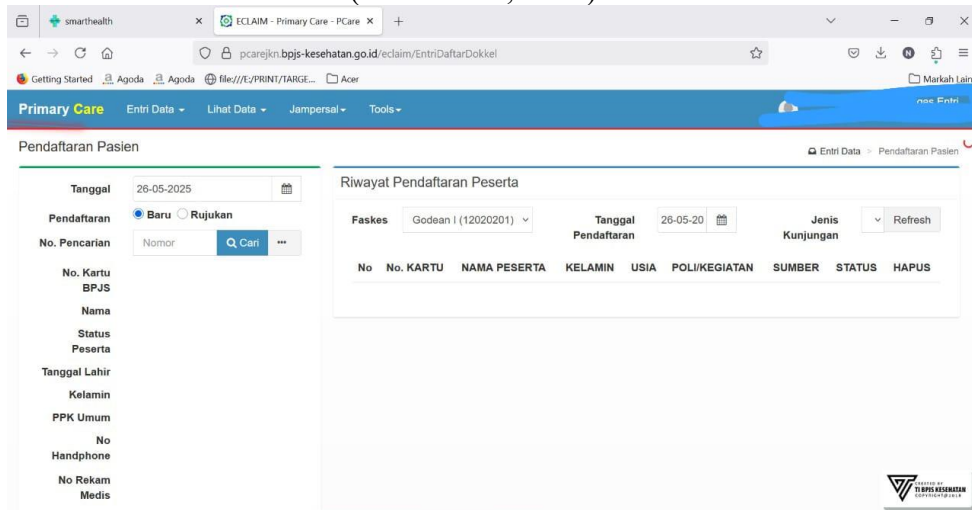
smarthealth

ECLAIM - Primary Care - PCare

pcarejkn.bpjs-kesehatan.go.id/eclaim/EntriDaftarDokkel

Getting Started Agoda Agoda file:///E:/PRINT/TARGE... Acer

Markah Lain

Primary Care Entri Data Lihat Data Jampersal Tools

Pendaftaran Pasien

Entri Data > Pendaftaran Pasien

Tanggal 26-05-2025

Pendaftaran Baru Rujukan

No. Pencarian Nomor Cari ...

No. Kartu BPJS

Nama

Status Peserta

Tanggal Lahir

Kelamin

PPK Umum

No Handphone

No Rekam Medis

Riwayat Pendaftaran Peserta

Faskes Godean I (12020201)

Tanggal Pendaftaran 26-05-20

Jenis Kunjungan

Refresh

| No | No. KARTU | NAMA PESERTA | KELAMIN | USIA | POLI/KEGIATAN | SUMBER | STATUS | HAPUS |
|---|---|---|---|---|---|---|---|---|

CREATED BY TI BPJS KESEHATAN COPYRIGHT©2018